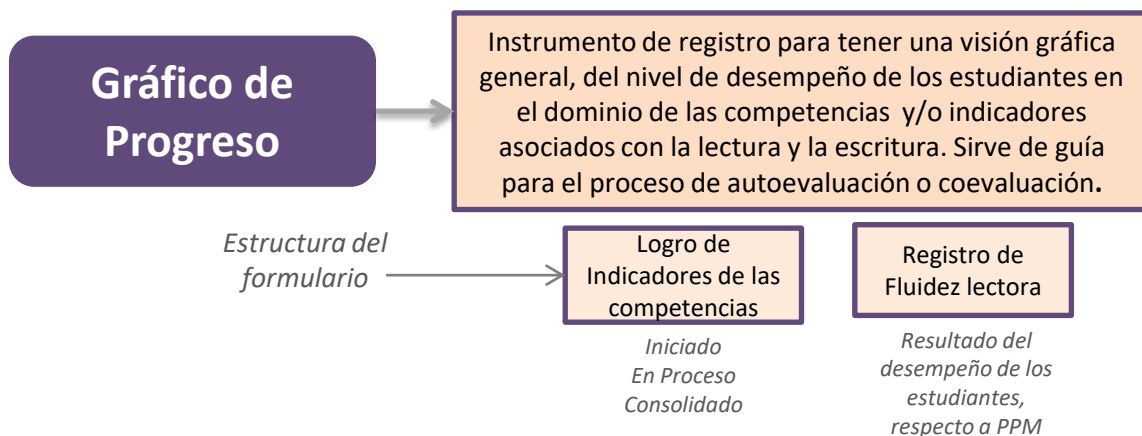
Gráfico de Progreso

Instrumento de registro para tener una visión gráfica general, del nivel de desempeño de los estudiantes en el dominio de las competencias y/o indicadores asociados con la lectura y la escritura. Sirve de guía para el proceso de autoevaluación o coevaluación.

Estructura del formulario

Logro de Indicadores de las competencias

Iniciado
En Proceso
Consolidado

Registro de Fluidez lectora

Resultado del desempeño de los estudiantes, respecto a PPM